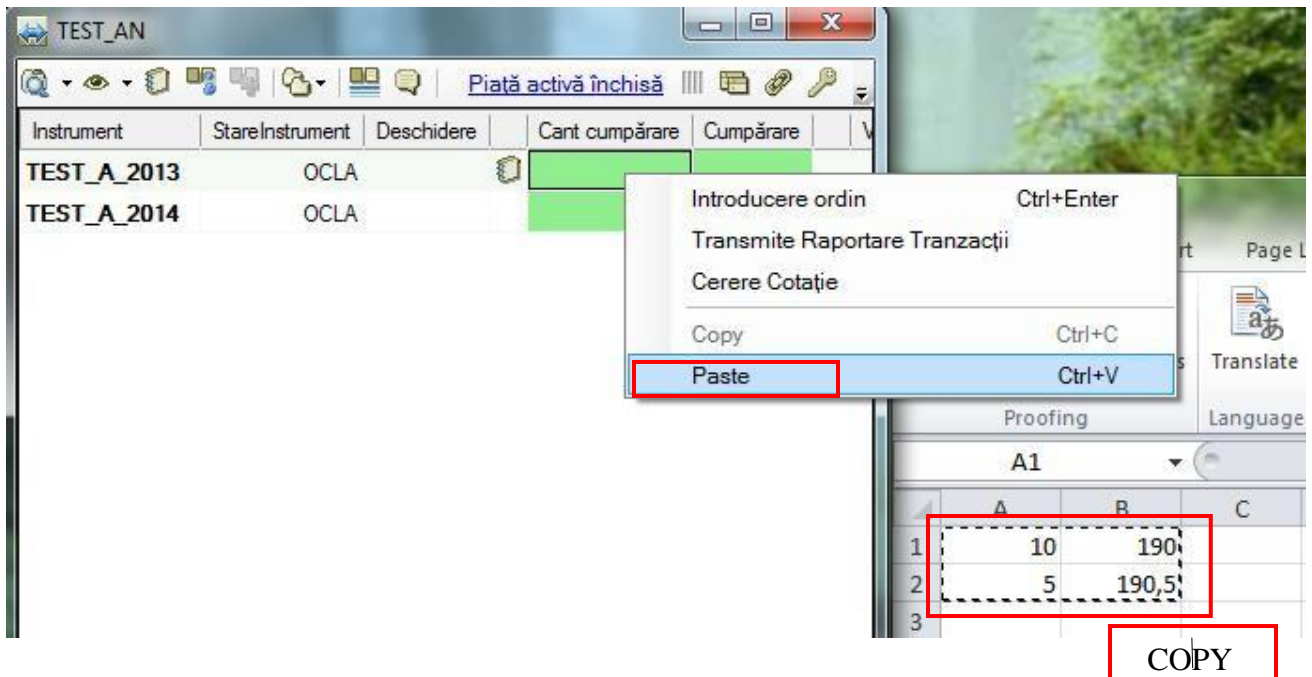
TEST_AN

Piață activă închisă

| Instrument | StareInstrument | Deschidere | | Cant cumpărare | Cumpărare | V |
|---|---|---|---|---|---|---|
| TEST_A_2013 | OCLA | | | | | |
| TEST_A_2014 | OCLA | | | | | |

Introducere ordin Ctrl+Enter
Transmite Raportare Tranzacții
Cerere Cotație
Copy Ctrl+C
Paste Ctrl+V

rt Page L
s Translate
Proofing Language
A1

| | A | B | C |
|---|---|---|---|
| 1 | 10 | 190 | |
| 2 | 5 | 190,5 | |
| 3 | | | |

COPY